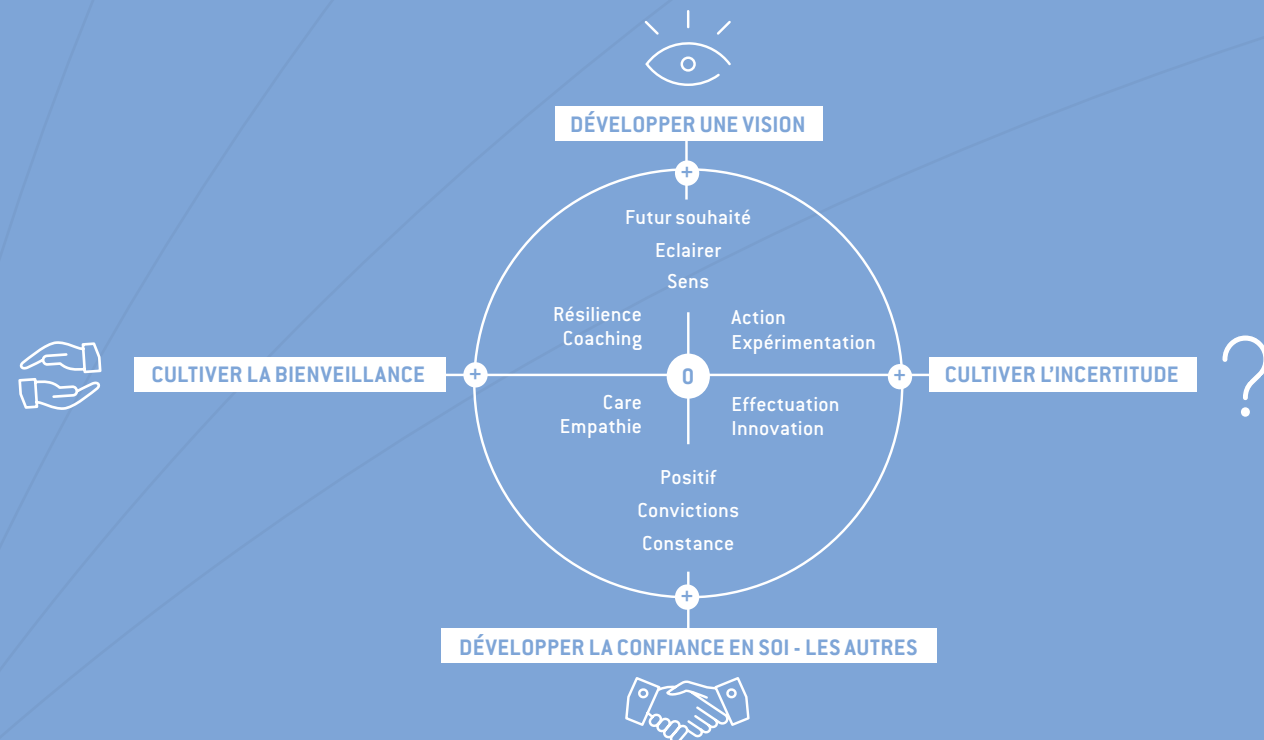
DÉVELOPPER UNE VISION

+

Futur souhaité

Eclairer

Sens

Résilience
Coaching

Action
Expérimentation

CULTIVER LA BIENVEILLANCE

+

0

+

CULTIVER L'INCERTITUDE

Care
Empathie

Effectuation
Innovation

Positif

Convictions

Constance

+

DÉVELOPPER LA CONFIANCE EN SOI - LES AUTRES